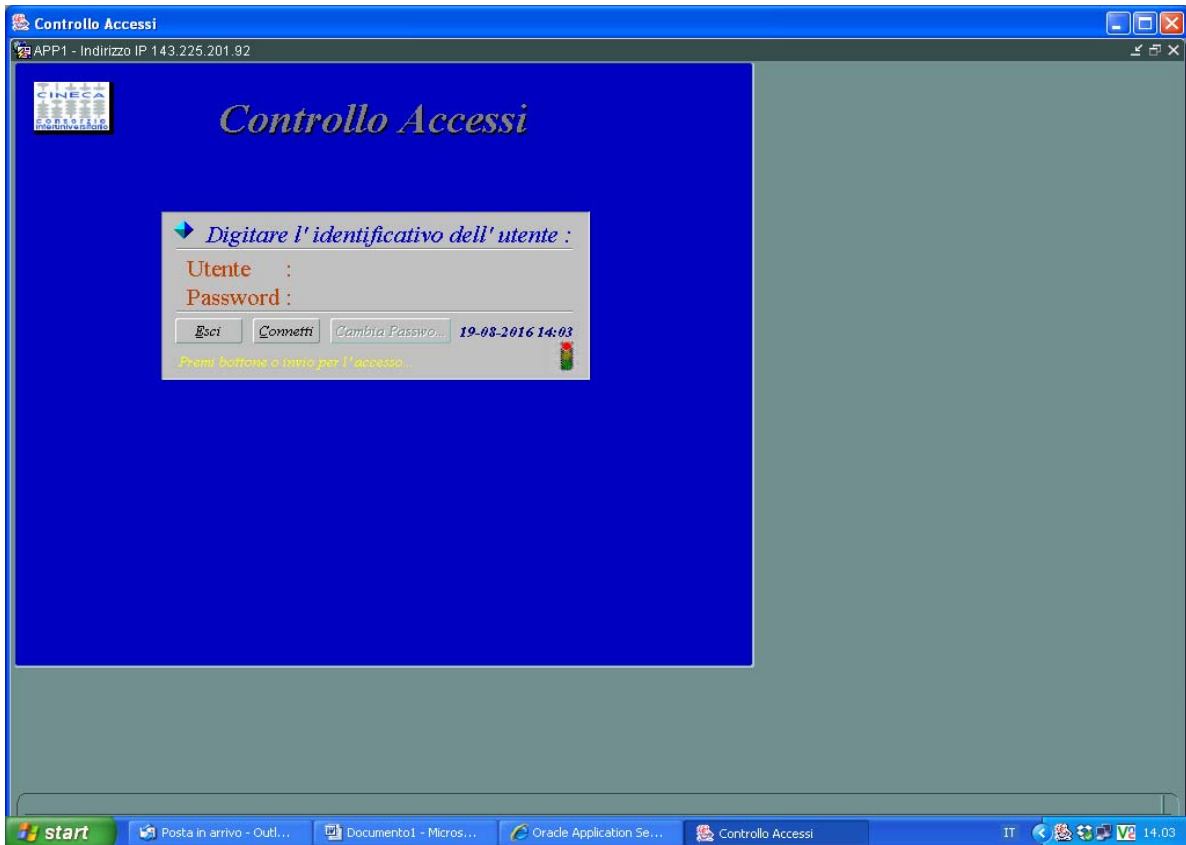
Controllo Accessi

APP1 - Indirizzo IP 143.225.201.92

CINECA CONSORZIO interuniversitario

Controllo Accessi

Digitare l' identificativo dell' utente :

Utente :

Password :

Esci

Connetti

Cambia Passwo...

19-08-2016 14:03

Premi bottone o invio per l' accesso...

start

Posta in arrivo - Outl...

Documento1 - Micros...

Oracle Application Se...

Controllo Accessi

IT

14.03